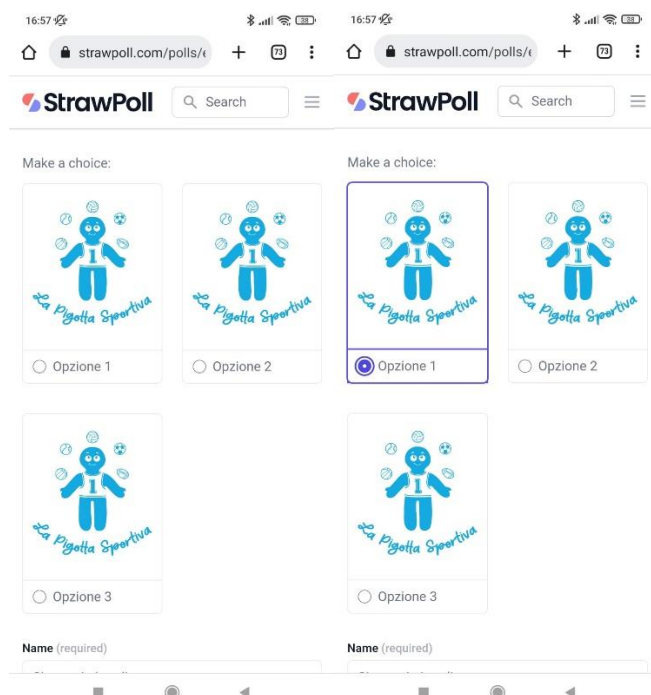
16:57

strawpoll.com/polls/

73

StrawPoll

Search

Make a choice:

1
La Pigotta Sportiva

Opzione 1

1
La Pigotta Sportiva

Opzione 2

1
La Pigotta Sportiva

Opzione 3

Name (required)

16:57

strawpoll.com/polls/

73

StrawPoll

Search

Make a choice:

1
La Pigotta Sportiva

Opzione 1

1
La Pigotta Sportiva

Opzione 2

1
La Pigotta Sportiva

Opzione 3

Name (required)